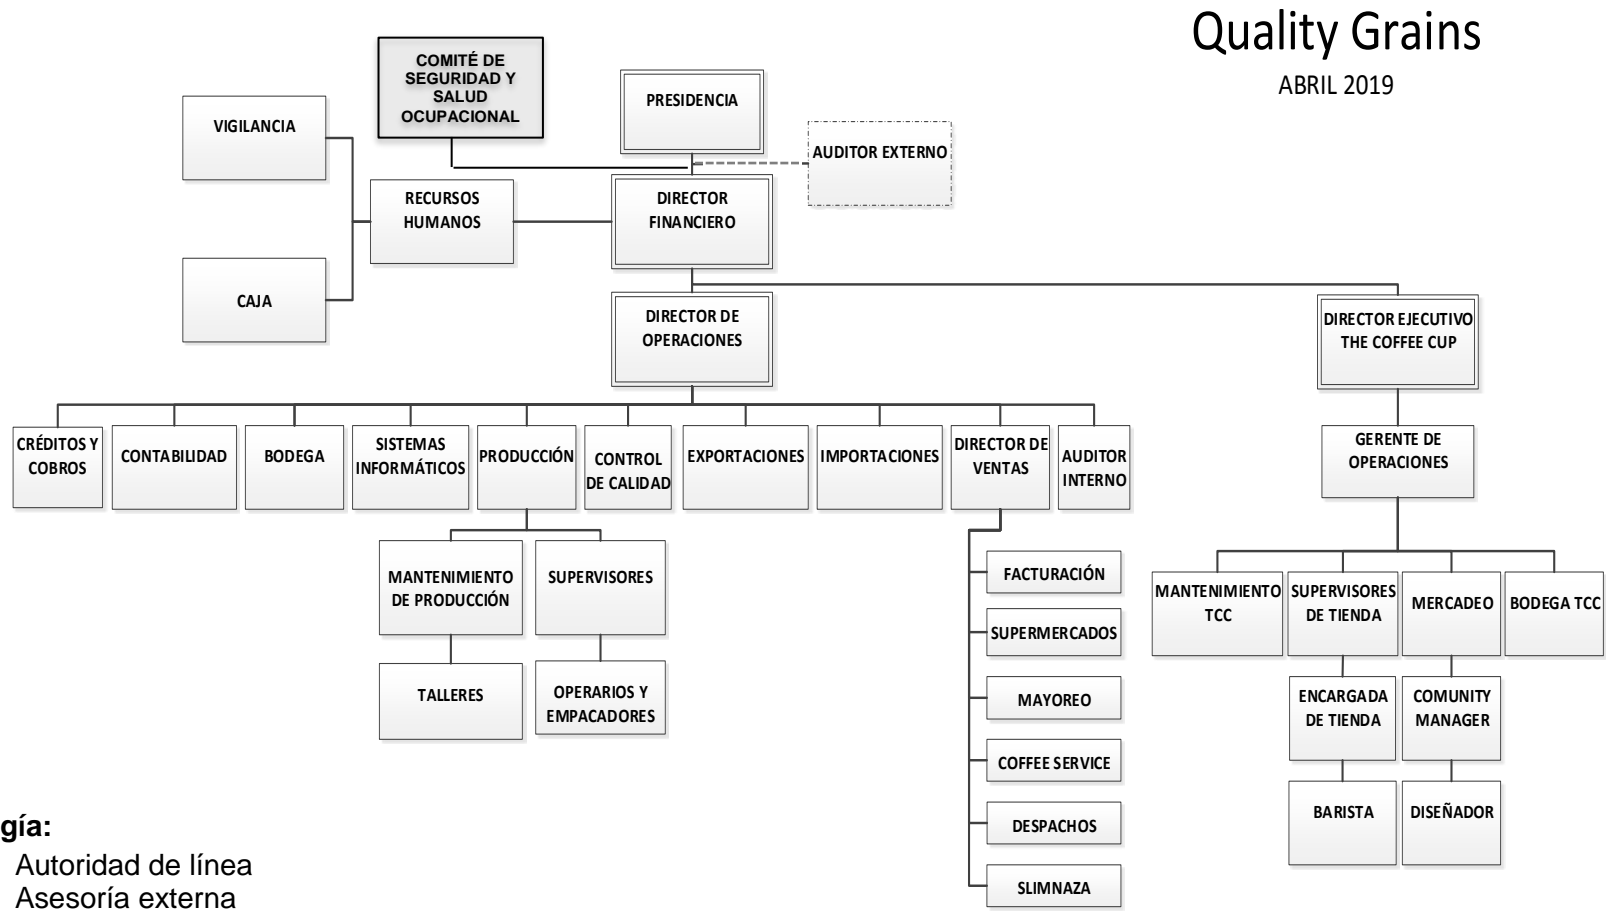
Quality Grains
ABRIL 2019

COMITÉ DE SEGURIDAD Y SALUD OCUPACIONAL

PRESIDENCIA

AUDITOR EXTERNO

VIGILANCIA

RECURSOS HUMANOS

DIRECTOR FINANCIERO

CAJA

DIRECTOR DE OPERACIONES

DIRECTOR EJECUTIVO THE COFFEE CUP

CRÉDITOS Y COBROS

CONTABILIDAD

BODEGA

SISTEMAS INFORMÁTICOS

PRODUCCIÓN

CONTROL DE CALIDAD

EXPORTACIONES

IMPORTACIONES

DIRECTOR DE VENTAS

AUDITOR INTERNO

GERENTE DE OPERACIONES

MANTENIMIENTO DE PRODUCCIÓN

SUPERVISORES

TALLERES

OPERARIOS Y EMPACADORES

FACTURACIÓN

SUPERMERCADOS

MAYOREO

COFFEE SERVICE

DESPACHOS

SLIMNAZA

MANTENIMIENTO TCC

SUPERVISORES DE TIENDA

MERCADEO

BODEGA TCC

ENCARGADA DE TIENDA

COMUNITY MANAGER

BARISTA

DISEÑADOR

gía:
Autoridad de línea
Asesoría externa